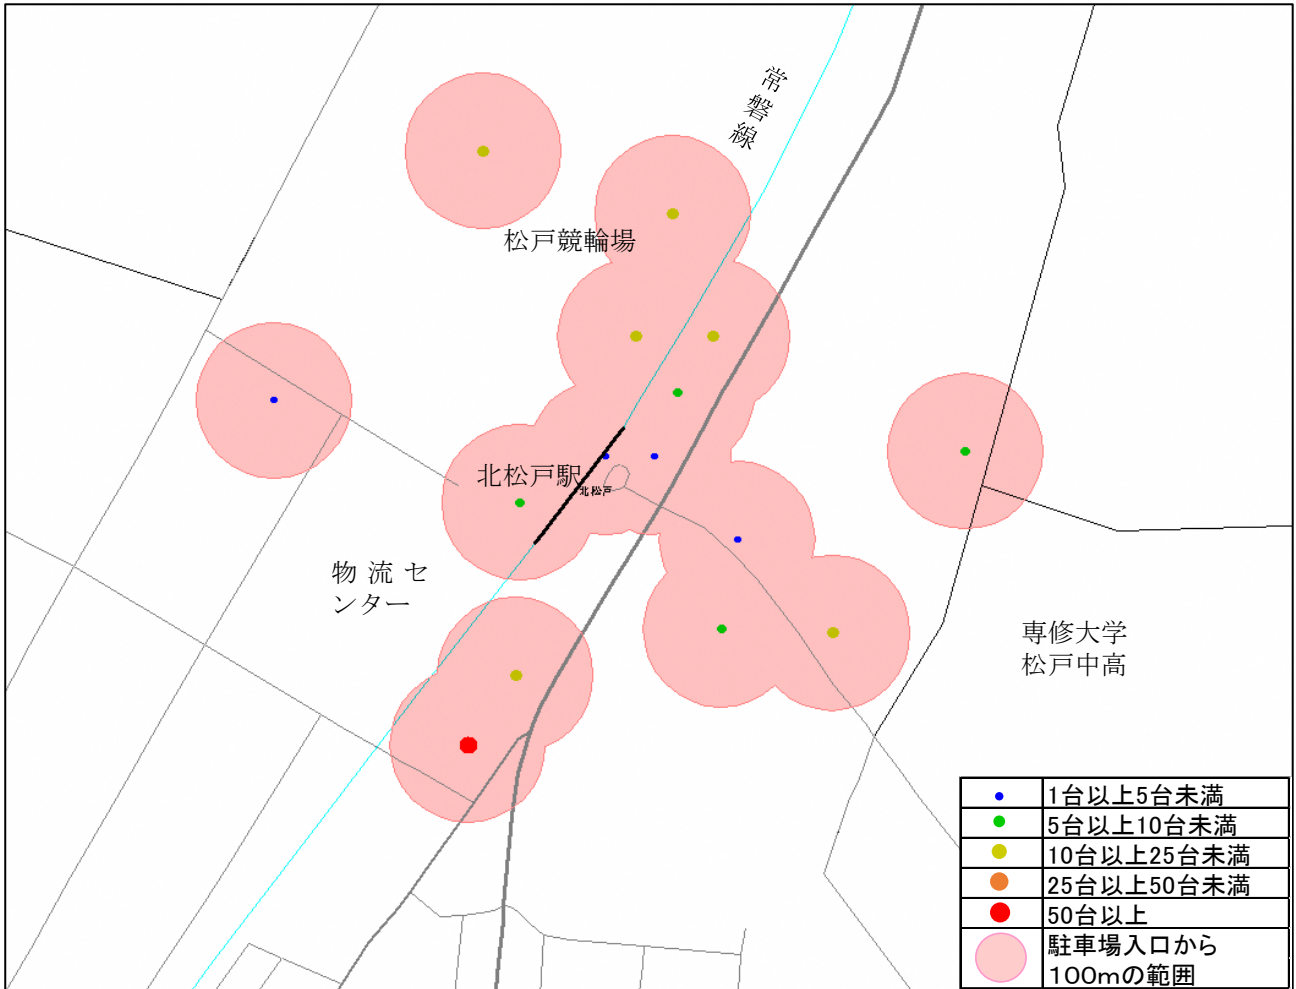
常磐線

松戸競輪場

北松戸駅

北松戸

物流センター

専修大学
松戸中高

|  |  |
|---|---|
|  | 1台以上5台未満 |
|  | 5台以上10台未満 |
|  | 10台以上25台未満 |
|  | 25台以上50台未満 |
|  | 50台以上 |
|  | 駐車場入口から100mの範囲 |